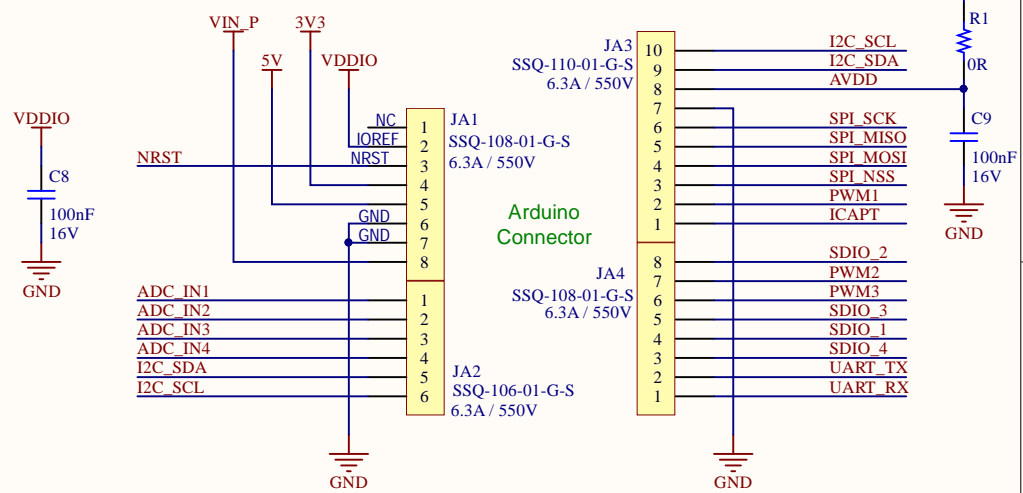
VIN_P
3V3
5V
VDDIO
VDDIO
C8
100nF
16V
GND
NRST
NC
IOREF
NRST
GND
GND
1
2
3
4
5
6
7
8
JA1
SSQ-108-01-G-S
6.3A / 550V
Arduino
Connector
ADC_IN1
ADC_IN2
ADC_IN3
ADC_IN4
I2C_SDA
I2C_SCL
1
2
3
4
5
6
JA2
SSQ-106-01-G-S
6.3A / 550V
GND
JA3
SSQ-110-01-G-S
6.3A / 550V
10
9
8
7
6
5
4
3
2
1
I2C_SCL
I2C_SDA
AVDD
SPI_SCK
SPI_MISO
SPI_MOSI
SPI_NSS
PWM1
ICAPT
JA4
SSQ-108-01-G-S
6.3A / 550V
8
7
6
5
4
3
2
1
SDIO_2
PWM2
PWM3
SDIO_3
SDIO_1
SDIO_4
UART_TX
UART_RX
GND
R1
0R
C9
100nF
16V
GND